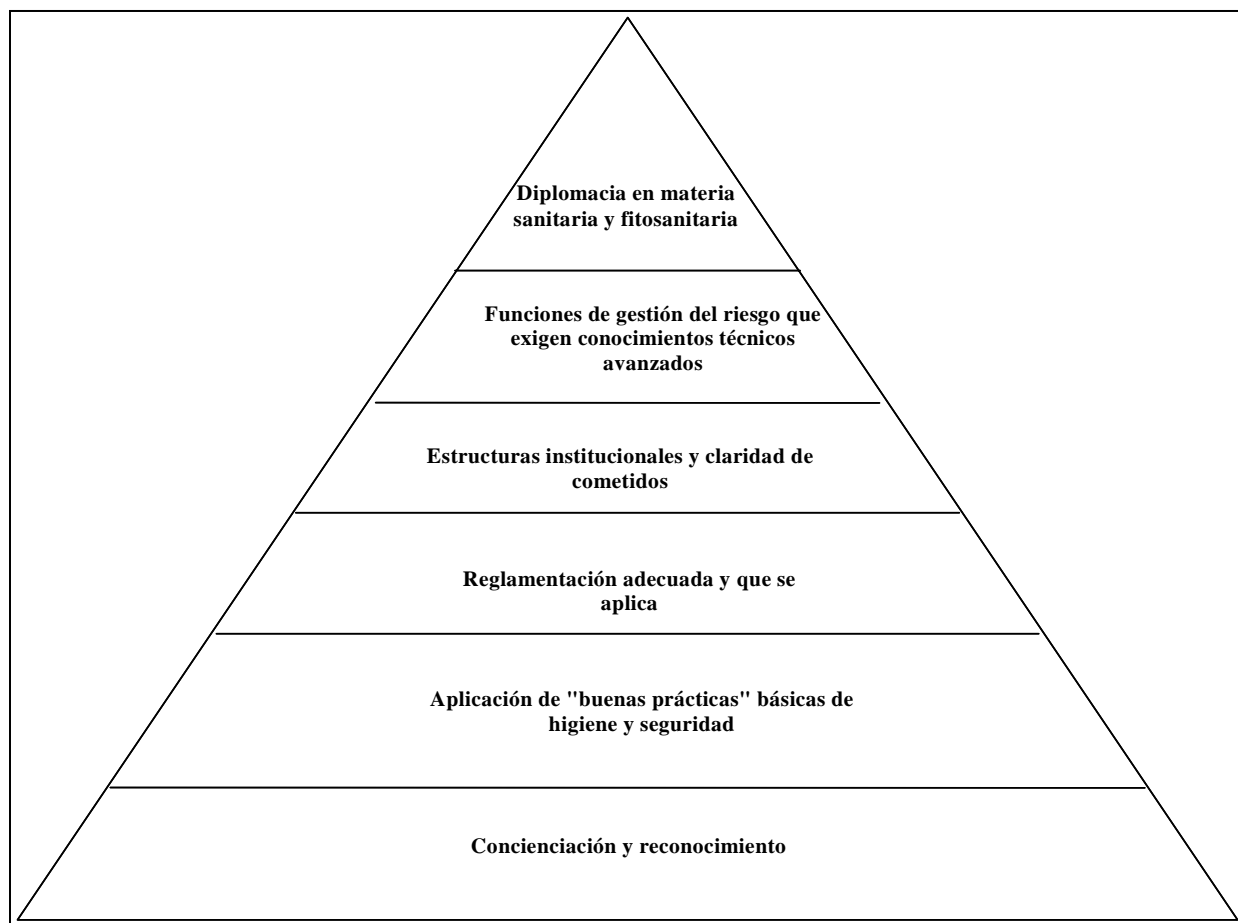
Diplomacia en materia sanitaria y fitosanitaria

Funciones de gestión del riesgo que exigen conocimientos técnicos avanzados

Estructuras institucionales y claridad de cometidos

Reglamentación adecuada y que se aplica

Aplicación de "buenas prácticas" básicas de higiene y seguridad

Concienciación y reconocimiento